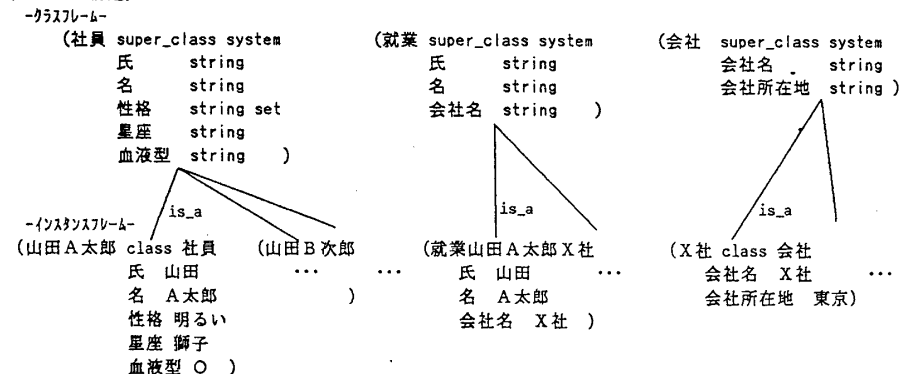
-クラスフレーム-

(社員 super_class system
氏 string
名 string
性格 string set
星座 string
血液型 string )

(就業 super_class system
氏 string
名 string
会社名 string )

(会社 super_class system
会社名 string
会社所在地 string )

is_a

is_a

is_a

-インスタンスフレーム-

(山田A太郎 class 社員
氏 山田
名 A太郎
性格 明るい
星座 獅子
血液型 O )

(山田B次郎 … )

(就業山田A太郎X社
氏 山田
名 A太郎
会社名 X社 )

…

(X社 class 会社
会社名 X社
会社所在地 東京)

…